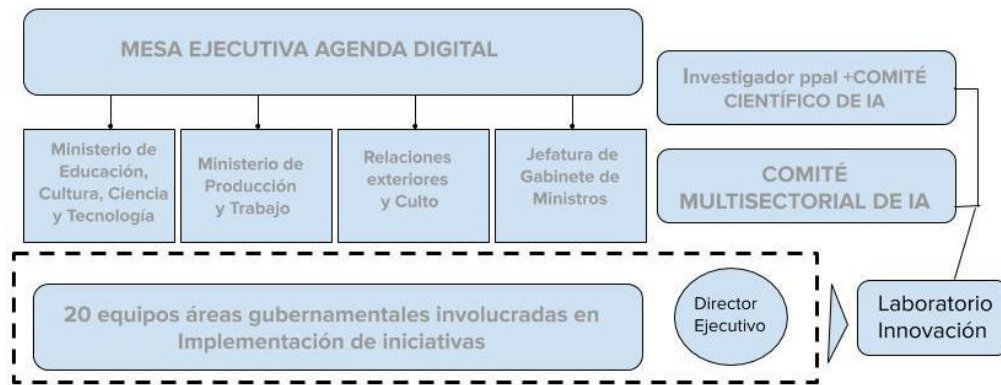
MESA EJECUTIVA AGENDA DIGITAL

Ministerio de Educación, Cultura, Ciencia y Tecnología

Ministerio de Producción y Trabajo

Relaciones exteriores y Culto

Jefatura de Gabinete de Ministros

Investigador ppal +COMITÉ CIENTÍFICO DE IA

COMITÉ MULTISECTORIAL DE IA

20 equipos áreas gubernamentales involucradas en Implementación de iniciativas

Director Ejecutivo

Laboratorio Innovación